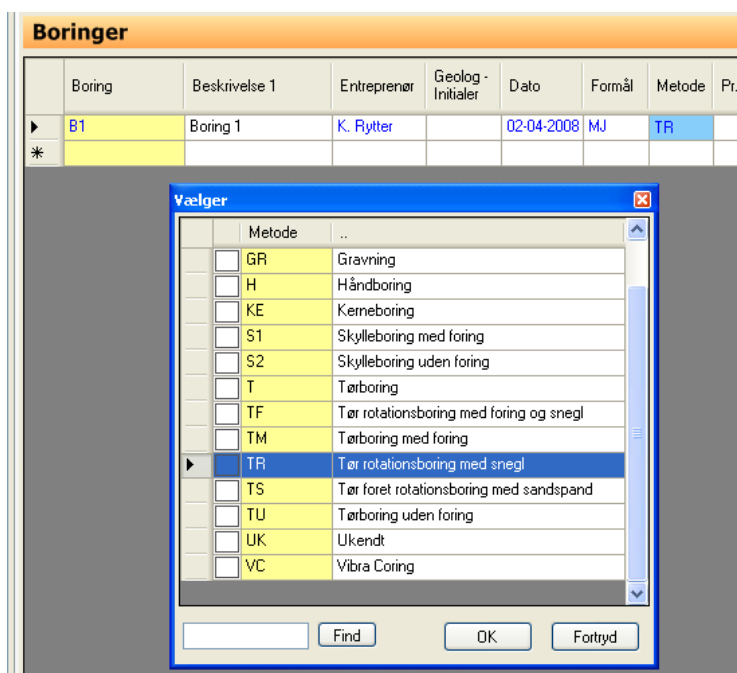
Boringer

| | Boring | Beskrivelse 1 | Entreprenør | Geolog - Initialer | Dato | Formål | Metode | Pr. |
|---|---|---|---|---|---|---|---|---|
| ▶ | B1 | Boring 1 | K. Rytter | | 02-04-2008 | MJ | TR | |
| ✱ | | | | | | | | |

Vælger

| | | Metode | .. |
|---|---|---|---|
| | | GR | Gravning |
| | | H | Håndboring |
| | | KE | Kerneboring |
| | | S1 | Skylleboring med foring |
| | | S2 | Skylleboring uden foring |
| | | T | Tørboring |
| | | TF | Tør rotationsboring med foring og snegl |
| | | TM | Tørboring med foring |
| ▶ | | TR | Tør rotationsboring med snegl |
| | | TS | Tør foret rotationsboring med sandspand |
| | | TU | Tørboring uden foring |
| | | UK | Ukendt |
| | | VC | Vibra Coring |

Find

OK

Fortryd